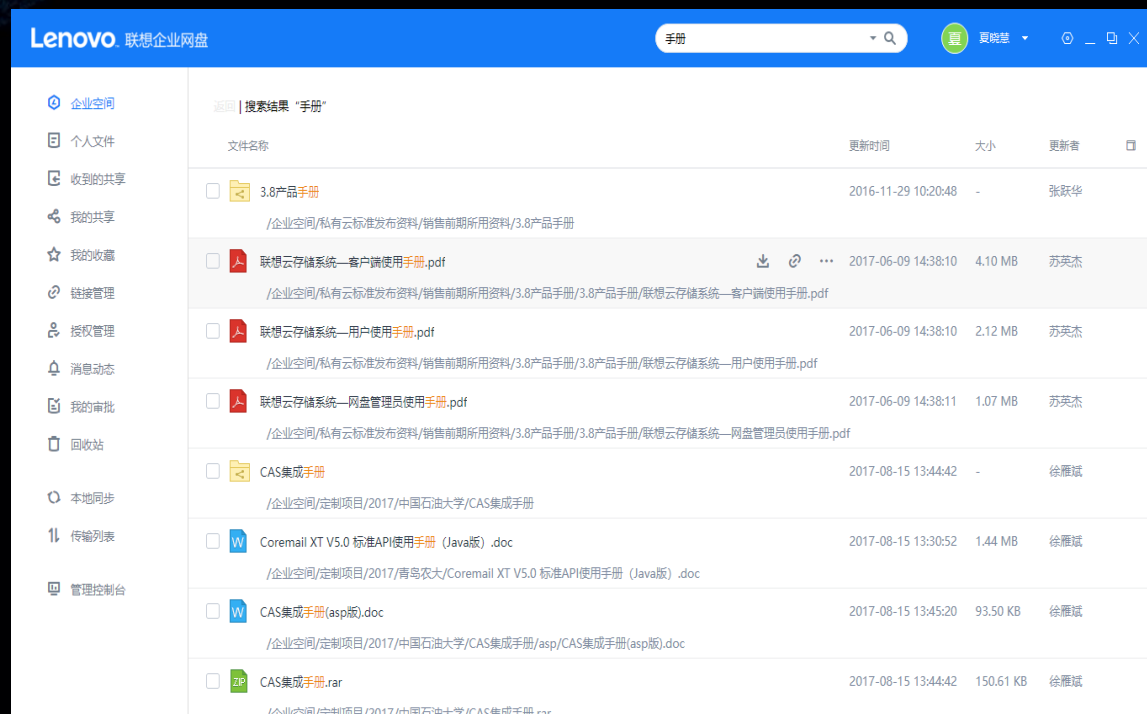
Lenovo 联想企业网盘

手册

夏 夏晓慧

企业空间
个人文件
收到的共享
我的共享
我的收藏
链接管理
授权管理
消息动态
我的审批
回收站
本地同步
传输列表
管理控制台

返回 | 搜索结果“手册”

| 文件名称 | 更新时间 | 大小 | 更新者 |
|---|---|---|---|
| 3.8产品手册 /企业空间/私有云标准发布资料/销售前期所用资料/3.8产品手册 | 2016-11-29 10:20:48 | - | 张跃华 |
| 联想云存储系统—客户端使用手册.pdf /企业空间/私有云标准发布资料/销售前期所用资料/3.8产品手册/3.8产品手册/联想云存储系统—客户端使用手册.pdf | 2017-06-09 14:38:10 | 4.10 MB | 苏英杰 |
| 联想云存储系统—用户使用手册.pdf /企业空间/私有云标准发布资料/销售前期所用资料/3.8产品手册/3.8产品手册/联想云存储系统—用户使用手册.pdf | 2017-06-09 14:38:10 | 2.12 MB | 苏英杰 |
| 联想云存储系统—网盘管理员使用手册.pdf /企业空间/私有云标准发布资料/销售前期所用资料/3.8产品手册/3.8产品手册/联想云存储系统—网盘管理员使用手册.pdf | 2017-06-09 14:38:11 | 1.07 MB | 苏英杰 |
| CAS集成手册 /企业空间/定制项目/2017/中国石油大学/CAS集成手册 | 2017-08-15 13:44:42 | - | 徐雁斌 |
| Coremail XT V5.0 标准API使用手册（Java版）.doc /企业空间/定制项目/2017/青岛农大/Coremail XT V5.0 标准API使用手册（Java版）.doc | 2017-08-15 13:30:52 | 1.44 MB | 徐雁斌 |
| CAS集成手册(asp版).doc /企业空间/定制项目/2017/中国石油大学/CAS集成手册/asp/CAS集成手册(asp版).doc | 2017-08-15 13:45:20 | 93.50 KB | 徐雁斌 |
| CAS集成手册.rar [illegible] | 2017-08-15 13:44:42 | 150.61 KB | 徐雁斌 |